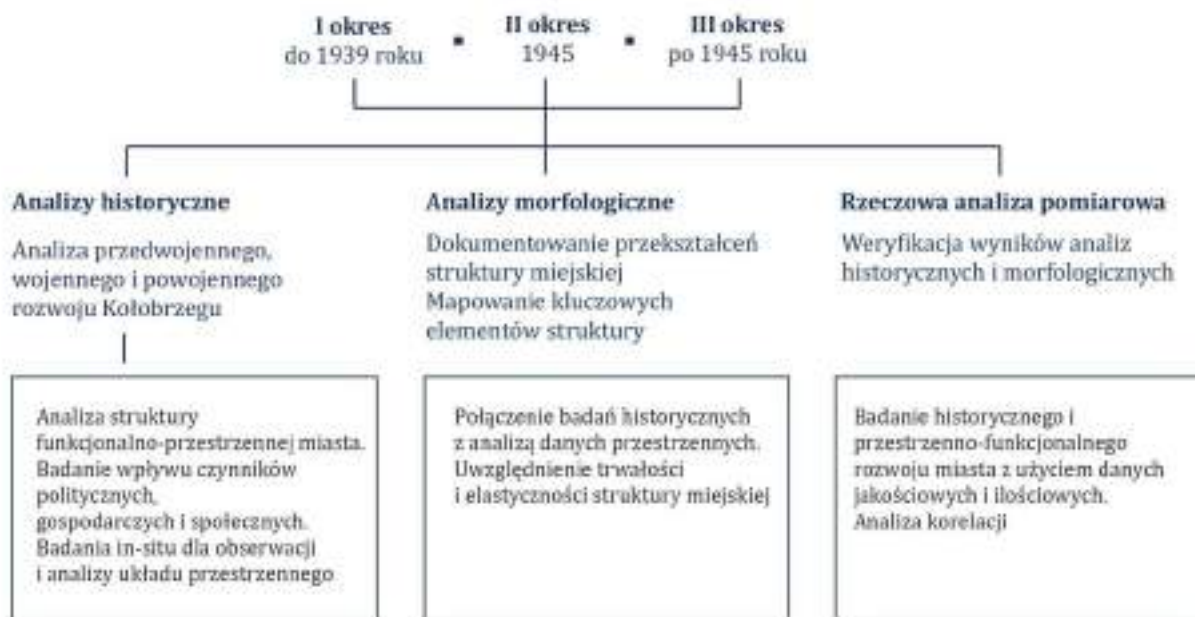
I okres
do 1939 roku

II okres
1945

III okres
po 1945 roku

Analizy historyczne

Analiza przedwojennego, wojennego i powojennego rozwoju Kołobrzegu

Analizy morfologiczne

Dokumentowanie przekształceń struktury miejskiej
Mapowanie kluczowych elementów struktury

Rzeczowa analiza pomiarowa

Weryfikacja wyników analiz historycznych i morfologicznych

Analiza struktury funkcjonalno-przestrzennej miasta. Badanie wpływu czynników politycznych, gospodarczych i społecznych. Badania in-situ dla obserwacji i analizy układu przestrzennego

Połączenie badań historycznych z analizą danych przestrzennych. Uwzględnienie trwałości i elastyczności struktury miejskiej

Badanie historycznego i przestrzenno-funkcjonalnego rozwoju miasta z użyciem danych jakościowych i ilościowych. Analiza korelacji